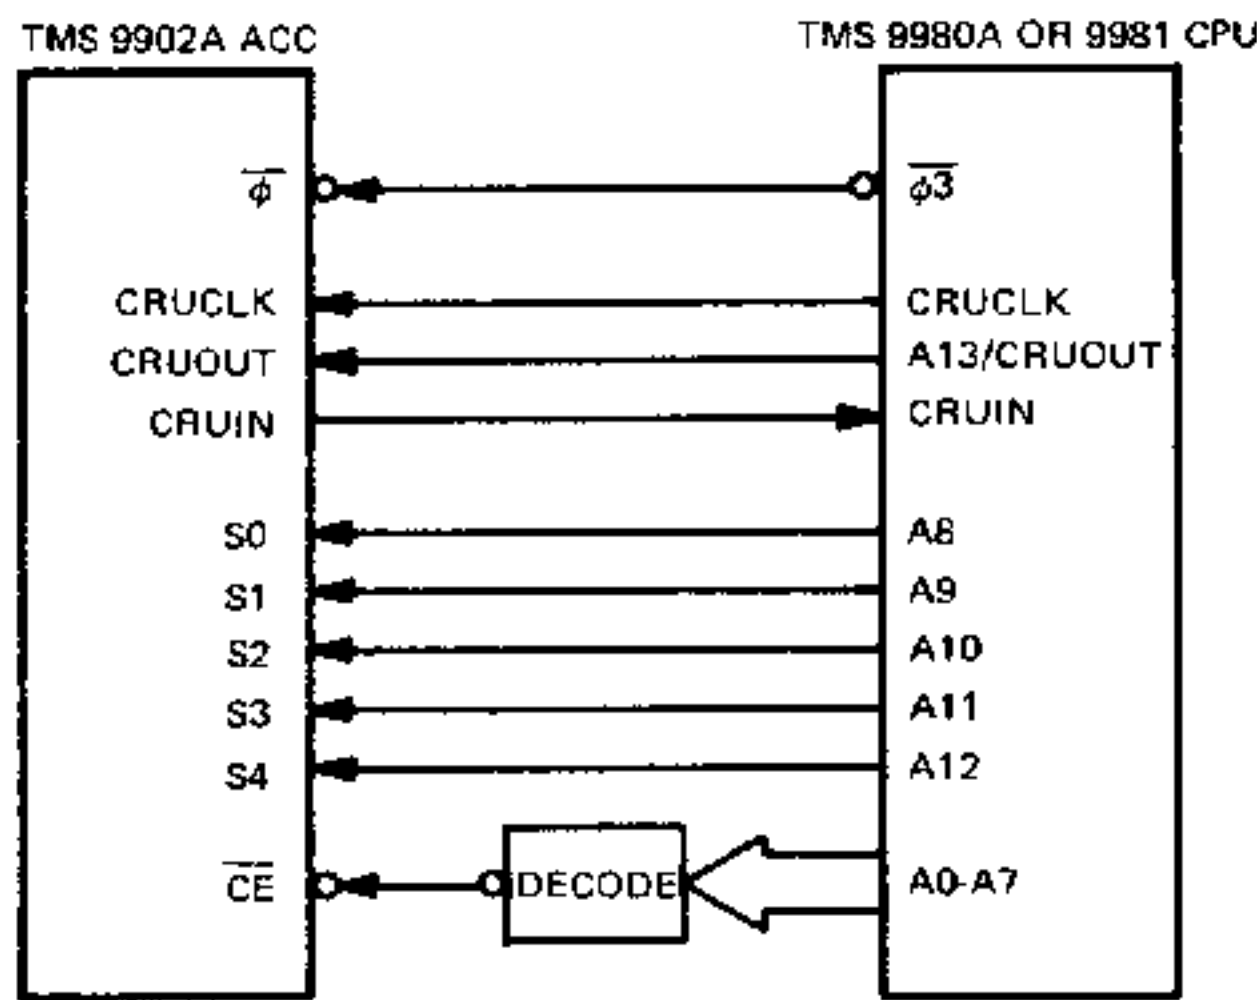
TMS 9902A ACC

TMS 9980A OR 9981 CPU

$\overline{\phi}$

CRUCLK

CRUOUT

CRUIN

S0

S1

S2

S3

S4

$\overline{CE}$

DECODE

$\overline{\phi 3}$

CRUCLK

A13/CRUOUT

CRUIN

A8

A9

A10

A11

A12

A0-A7